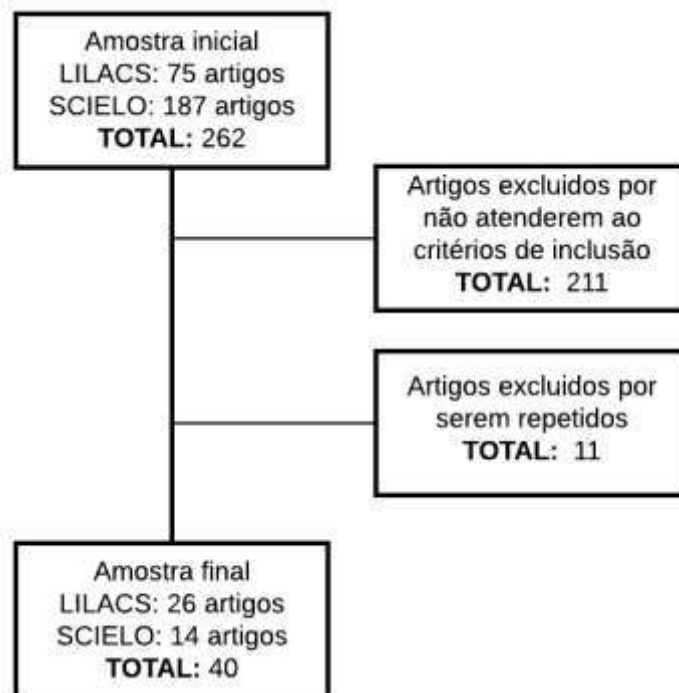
Amostra inicial
LILACS: 75 artigos
SCIELO: 187 artigos
**TOTAL:** 262

Artigos excluidos por não atenderem ao critérios de inclusão
**TOTAL:** 211

Artigos excluidos por serem repetidos
**TOTAL:** 11

Amostra final
LILACS: 26 artigos
SCIELO: 14 artigos
**TOTAL:** 40